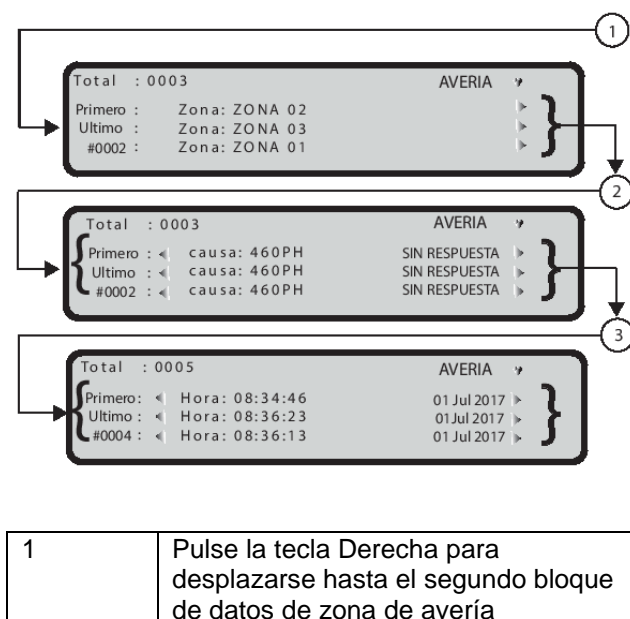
1

Total : 0003 AVERIA

Primero : Zona: ZONA 02

Ultimo : Zona: ZONA 03

#0002 : Zona: ZONA 01

2

Total : 0003 AVERIA

Primero : causa: 460PH SIN RESPUESTA

Ultimo : causa: 460PH SIN RESPUESTA

#0002 : causa: 460PH SIN RESPUESTA

3

Total : 0005 AVERIA

Primero: Hora: 08:34:46 01 Jul 2017

Ultimo : Hora: 08:36:23 01 Jul 2017

#0004 : Hora: 08:36:13 01 Jul 2017

| 1 | Pulse la tecla Derecha para desplazarse hasta el segundo bloque de datos de zona de avería |
|---|---|